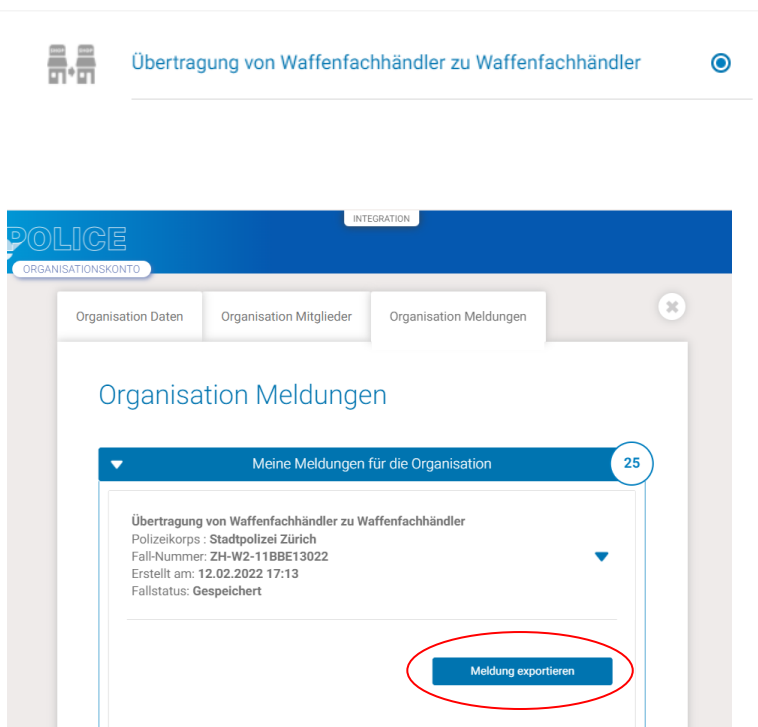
Übertragung von Waffenfachhändler zu Waffenfachhändler

INTEGRATION

POLICE

ORGANISATIONSKONTO

Organisation Daten

Organisation Mitglieder

Organisation Meldungen

Organisation Meldungen

Meine Meldungen für die Organisation

25

Übertragung von Waffenfachhändler zu Waffenfachhändler
Polizeikorps : Stadtpolizei Zürich
Fall-Nummer: ZH-W2-11BBE13022
Erstellt am: 12.02.2022 17:13
Fallstatus: Gespeichert

Meldung exportieren